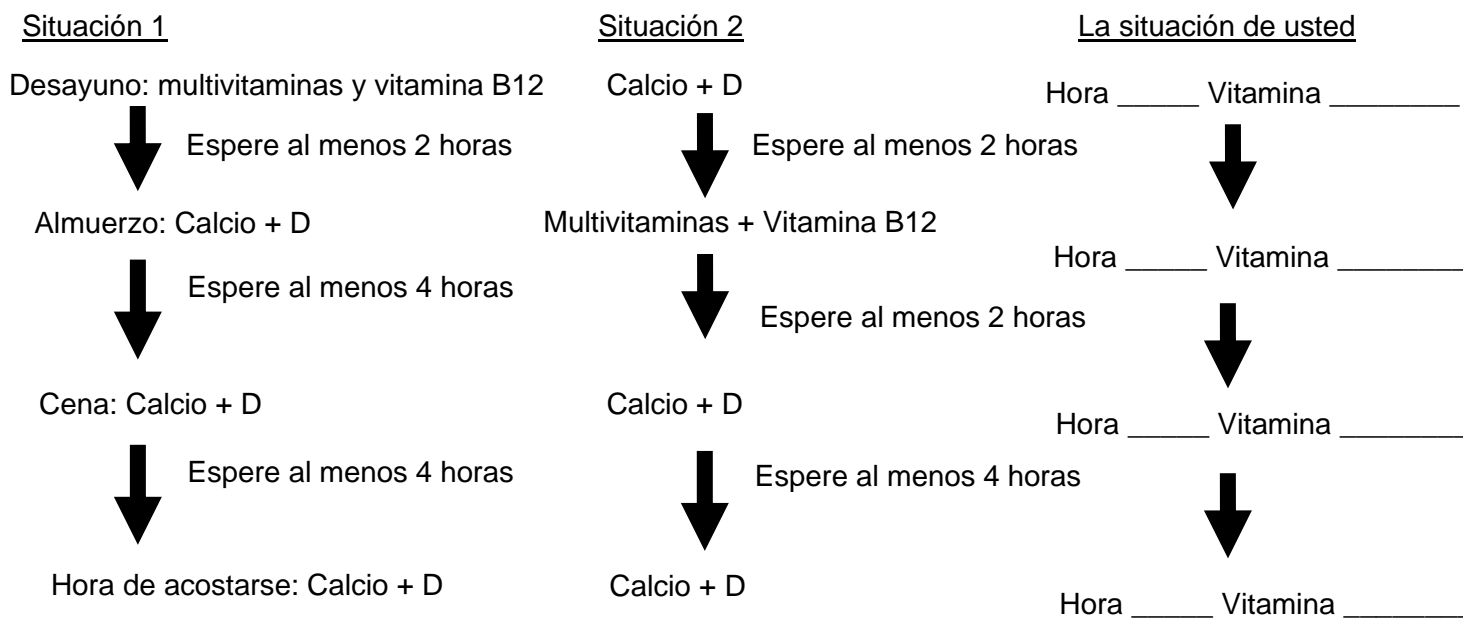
Situación 1

Desayuno: multivitaminas y vitamina B12

Espere al menos 2 horas

Almuerzo: Calcio + D

Espere al menos 4 horas

Cena: Calcio + D

Espere al menos 4 horas

Hora de acostarse: Calcio + D

Situación 2

Calcio + D

Espere al menos 2 horas

Multivitaminas + Vitamina B12

Espere al menos 2 horas

Calcio + D

Espere al menos 4 horas

Calcio + D

La situación de usted

Hora _____ Vitamina ________

Hora _____ Vitamina ________

Hora _____ Vitamina ________

Hora _____ Vitamina ________